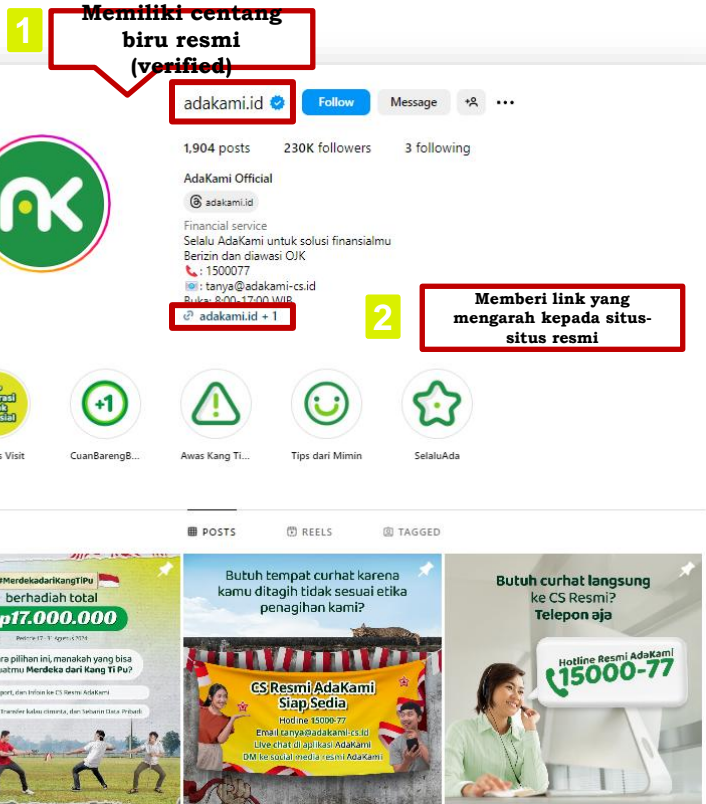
1

Memiliki centang biru resmi (verified)

adakami.id

Follow

Message

1,904 posts 230K followers 3 following

AdaKami Official

adakami.id

Financial service

Selalu AdaKami untuk solusi finansialmu

Berizin dan diawasi OJK

: 1500077

: tanya@adakami-cs.id

Buka: 8:00-17:00 WIB

adakami.id + 1

2

Memberi link yang mengarah kepada situs-situs resmi

s Visit

CuanBarengB...

Awas Kang Ti...

Tips dari Mimin

SelaluAda

POSTS

REELS

TAGGED

#MerdekadariKangTiPu

berhadiah total

p17.000.000

ra pilihan ini, manakah yang bisa atmu Merdeka dari Kang Ti Pu?

Butuh tempat curhat karena kamu ditagih tidak sesuai etika penagihan kami?

CS Resmi AdaKami Siap Sedia

Hotline 15000-77

Email tanya@adakami-cs.id

Live chat di aplikasi AdaKami

DM ke sosial media resmi AdaKami

Butuh curhat langsung ke CS Resmi? Telepon aja

Hotline Resmi AdaKami

15000-77